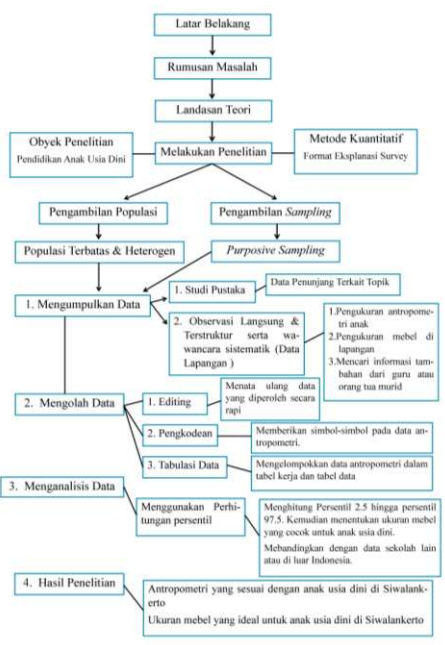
Latar Belakang

Rumusan Masalah

Landasan Teori

Obyek Penelitian
Pendidikan Anak Usia Dini

Melakukan Penelitian

Metode Kuantitatif
Format Eksplanasi Survey

Pengambilan Populasi

Pengambilan *Sampling*

Populasi Terbatas & Heterogen

*Purposive Sampling*

1. Mengumpulkan Data

1. Studi Pustaka

Data Penunjang Terkait Topik

2. Observasi Langsung & Terstruktur serta wawancara sistematik (Data Lapangan )

1.Pengukuran antropometri anak
2.Pengukuran mebel di lapangan
3.Mencari informasi tambahan dari guru atau orang tua murid

2. Mengolah Data

1. Editing

Menata ulang data yang diperoleh secara rapi

2. Pengkodean

Memberikan simbol-simbol pada data antropometri.

3. Tabulasi Data

Mengelompokkan data antropometri dalam tabel kerja dan tabel data

3. Menganalisis Data

Menggunakan Perhitungan persentil

Menghitung Persentil 2.5 hingga persentil 97.5. Kemudian menentukan ukuran mebel yang cocok untuk anak usia dini.

Mebandingkan dengan data sekolah lain atau di luar Indonesia.

4. Hasil Penelitian

Antropometri yang sesuai dengan anak usia dini di Siwalankerto

Ukuran mebel yang ideal untuk anak usia dini di Siwalankerto